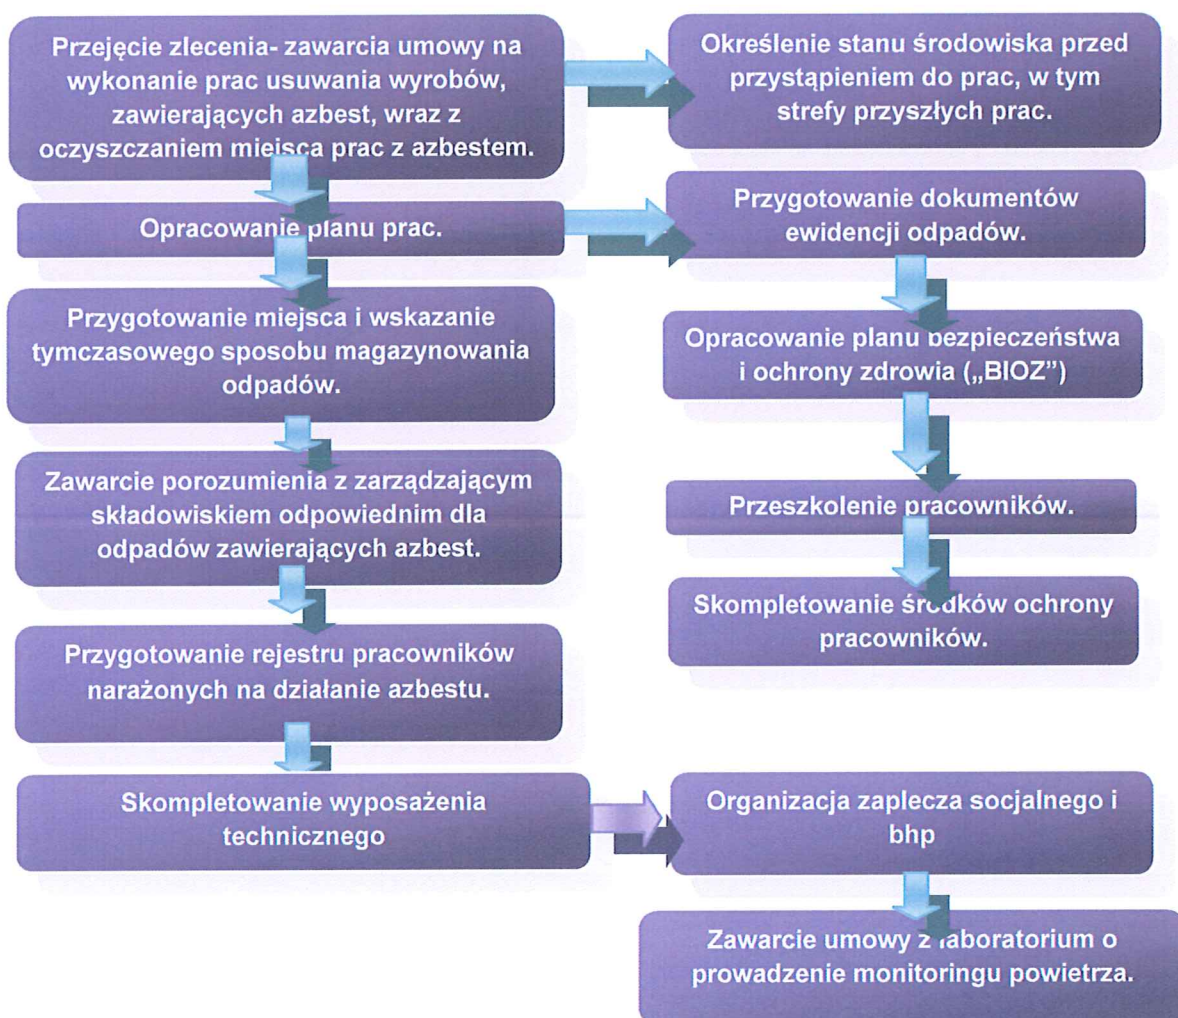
Przejęcie zlecenia- zawarcia umowy na wykonanie prac usuwania wyrobów, zawierających azbest, wraz z oczyszczaniem miejsca prac z azbestem.

Określenie stanu środowiska przed przystąpieniem do prac, w tym strefy przyszłych prac.

Opracowanie planu prac.

Przygotowanie dokumentów ewidencji odpadów.

Przygotowanie miejsca i wskazanie tymczasowego sposobu magazynowania odpadów.

Opracowanie planu bezpieczeństwa i ochrony zdrowia („BIOZ")

Zawarcie porozumienia z zarządzającym składowiskiem odpowiednim dla odpadów zawierających azbest.

Przeszkolenie pracowników.

Skompletowanie środków ochrony pracowników.

Przygotowanie rejestru pracowników narażonych na działanie azbestu.

Skompletowanie wyposażenia technicznego

Organizacja zaplecza socjalnego i bhp

Zawarcie umowy z laboratorium o prowadzenie monitoringu powietrza.